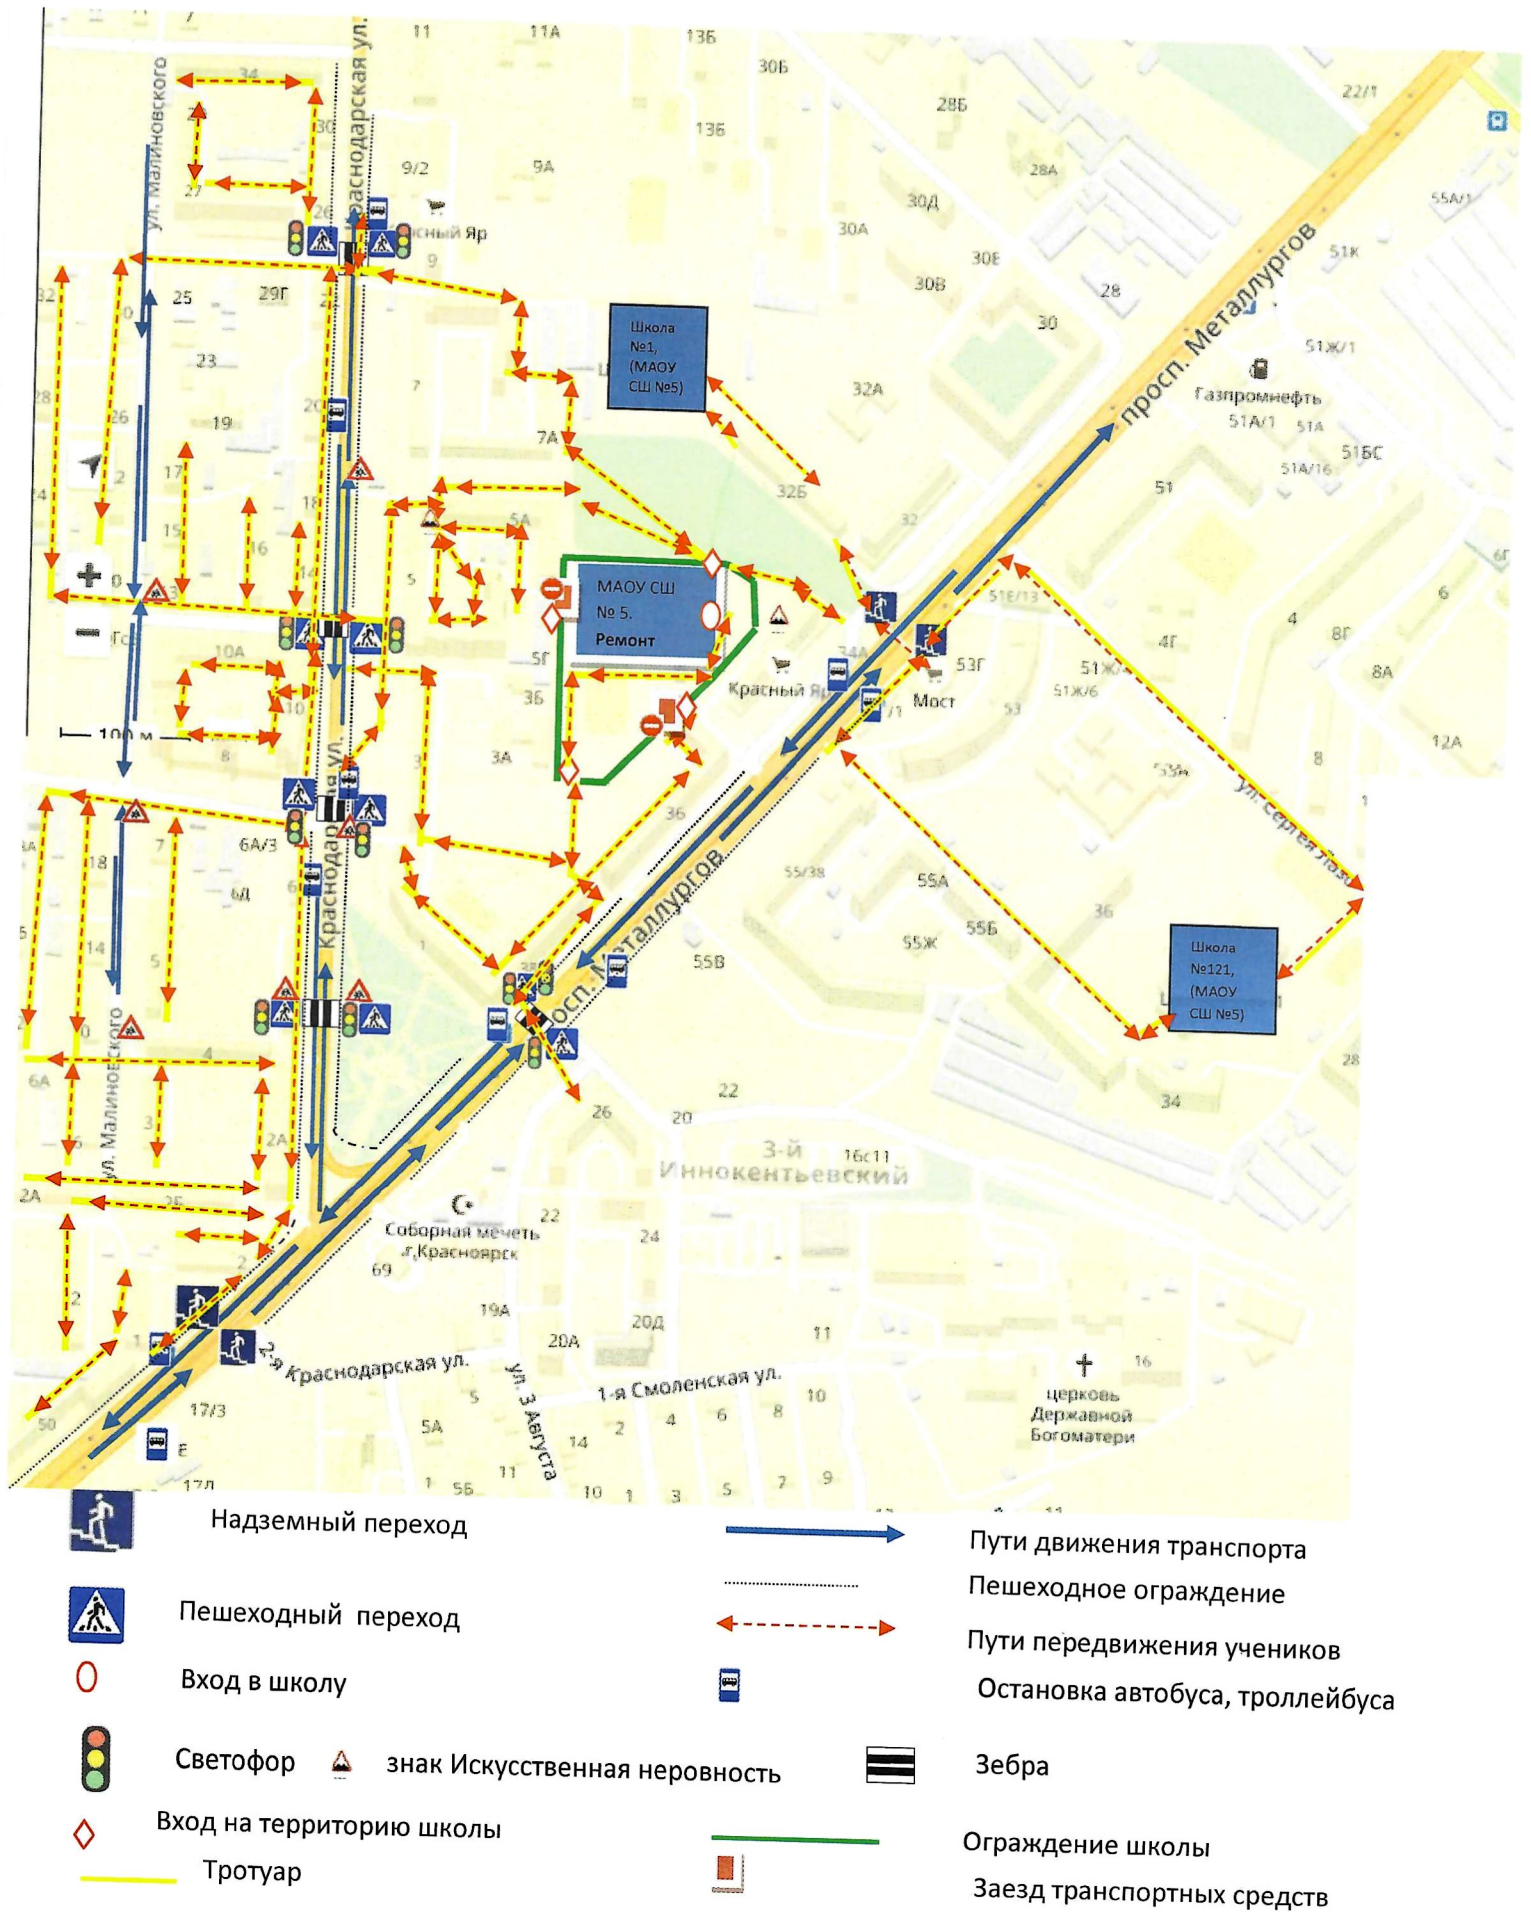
ул. Малиновского
Краснодарская ул.
11
11А
13б
30б
28б
22/1
13б
9/2
9А
28А
55А/1
30Д
30А
30Е
51К
Красный Яр
9
30В
28
34
27
30
26
25
29Г
просп. Металлургов
Школа №1, (МАОУ СШ №5)
51Ж/1
32
28
23
7
32А
Газпромнефть
26
19
20
51А/1
51А
7А
51БС
51А/16
17
18
32Б
51
24
15
5А
32
16
14
5
МАОУ СШ № 5. Ремонт
51Е/13
6
4
10А
5Г
Красный Яр
53Г
4Г
8Г
51Ж
8А
10
3б
Мост
51Ж/6
53
— 100 м —
8
3А
12А
8
53А
ул. Сергея Лазо
18
7
6А/3
36
55/38
6Д
55А
Краснодарская ул.
просп. Металлургов
36
14
5
55Б
55Ж
Школа №121, (МАОУ СШ №5)
55В
ул. Малиновского
4
6А
28
22
34
3
2А
26
20
3-й Иннокентьевский
16с11
2А
2Б
Соборная мечеть г.Красноярск
22
24
69
2
19А
20Д
20А
11
16
2-я Краснодарская ул.
ул. 3 Августа
1-я Смоленская ул.
церковь Державной Богоматери
50
17/3
5
5А
2
4
6
8
10
14
17Л
1
5б
11
10
1
3
5
7
9

Надземный переход
Пути движения транспорта
Пешеходное ограждение
Пешеходный переход
Пути передвижения учеников
Вход в школу
Остановка автобуса, троллейбуса
Светофор
знак Искусственная неровность
Зебра
Вход на территорию школы
Ограждение школы
Тротуар
Заезд транспортных средств